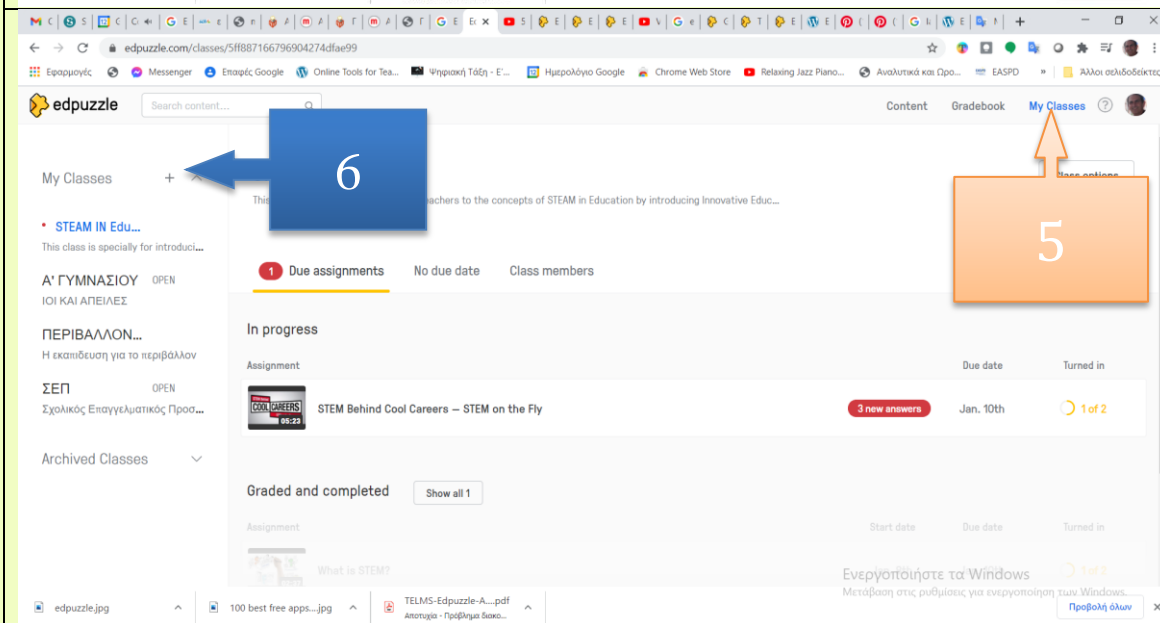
edpuzzle.com/classes/5ff887166796904274dfae99

Εφαρμογές Messenger Επαφές Google Online Tools for Tea... Ψηφιακή Τάξη - Ε'... Ημερολόγιο Google Chrome Web Store Relaxing Jazz Piano... Αναλυτικά και Ώρο... EASPD » Άλλοι σελιδοδείκτες

edpuzzle Search content...

Content Gradebook My Classes

My Classes +

6

5

This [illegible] eachers to the concepts of STEAM in Education by introducing Innovative Educ...

Class options

• STEAM IN Edu...
This class is specially for introduci...

Α' ΓΥΜΝΑΣΙΟΥ OPEN
ΙΟΙ ΚΑΙ ΑΠΕΙΛΕΣ

ΠΕΡΙΒΑΛΛΟΝ...
Η εκαπιδευση για το περιβάλλον

ΣΕΠ OPEN
Σχολικός Επαγγελματικός Προσ...

Archived Classes

1 Due assignments No due date Class members

In progress

| Assignment | | Due date | Turned in |
|---|---|---|---|
| STEM Behind Cool Careers — STEM on the Fly | 3 new answers | Jan. 10th | 1 of 2 |

Graded and completed Show all 1

| Assignment | Start date | Due date | Turned in |
|---|---|---|---|
| What is STEM? | | | 1 of 2 |

Ενεργοποιήστε τα Windows
Μετάβαση στις ρυθμίσεις για ενεργοποίηση των Windows.

edpuzzle.jpg 100 best free apps....jpg TELMS-Edpuzzle-A....pdf Αποτυχία - Πρόβλημα δισκο... Προβολή όλων